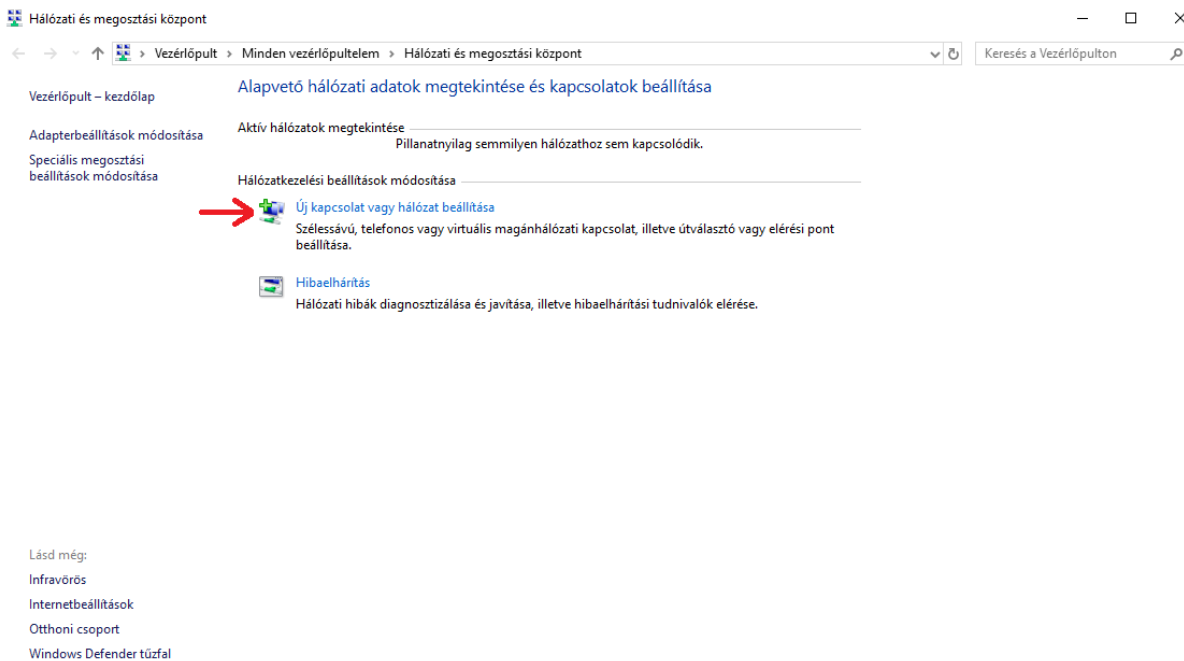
Hálózati és megosztási központ

Vezérlőpult > Minden vezérlőpultelem > Hálózati és megosztási központ

Keresés a Vezérlőpulton

Vezérlőpult – kezdőlap

Adapterbeállítások módosítása

Speciális megosztási beállítások módosítása

Alapvető hálózati adatok megtekintése és kapcsolatok beállítása

Aktív hálózatok megtekintése

Pillanatnyilag semmilyen hálózathoz sem kapcsolódik.

Hálózatkezelési beállítások módosítása

Új kapcsolat vagy hálózat beállítása

Szélessávú, telefonos vagy virtuális magánhálózati kapcsolat, illetve útválasztó vagy elérési pont beállítása.

Hibaelhárítás

Hálózati hibák diagnosztizálása és javítása, illetve hibaelhárítási tudnivalók elérése.

Lásd még:

Infravörös

Internetbeállítások

Otthoni csoport

Windows Defender tűzfal